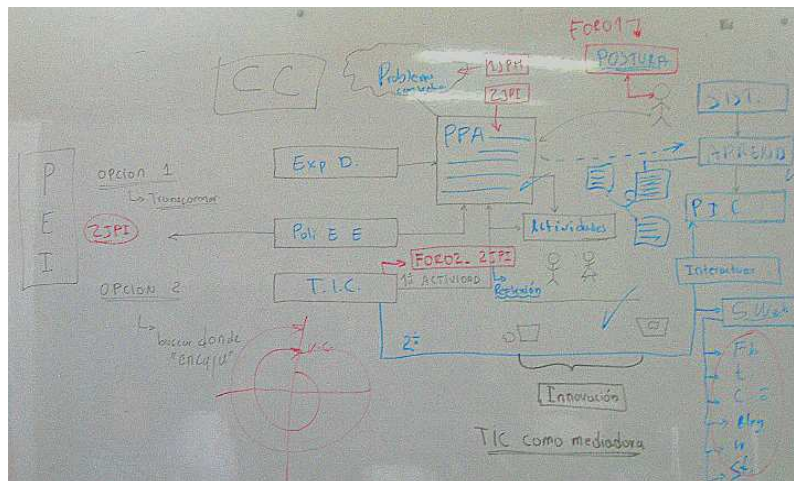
FORO1
POSTURA
CC
Problema contexto
1JPI
2JPI
PPA
SPI
APREND
PIC
P
E
I
OPCION 1
Transformar
2JPI
Exp D.
Poli E E
Actividades
FORO2. 2JPI
1ª ACTIVIDAD
Reflexión
T.I.C.
Interactuar
S Web
OPCION 2
buscar donde "encaja"
2ª
Innovación
TIC como mediadora
Fb
t
C
Blog
W
Sl